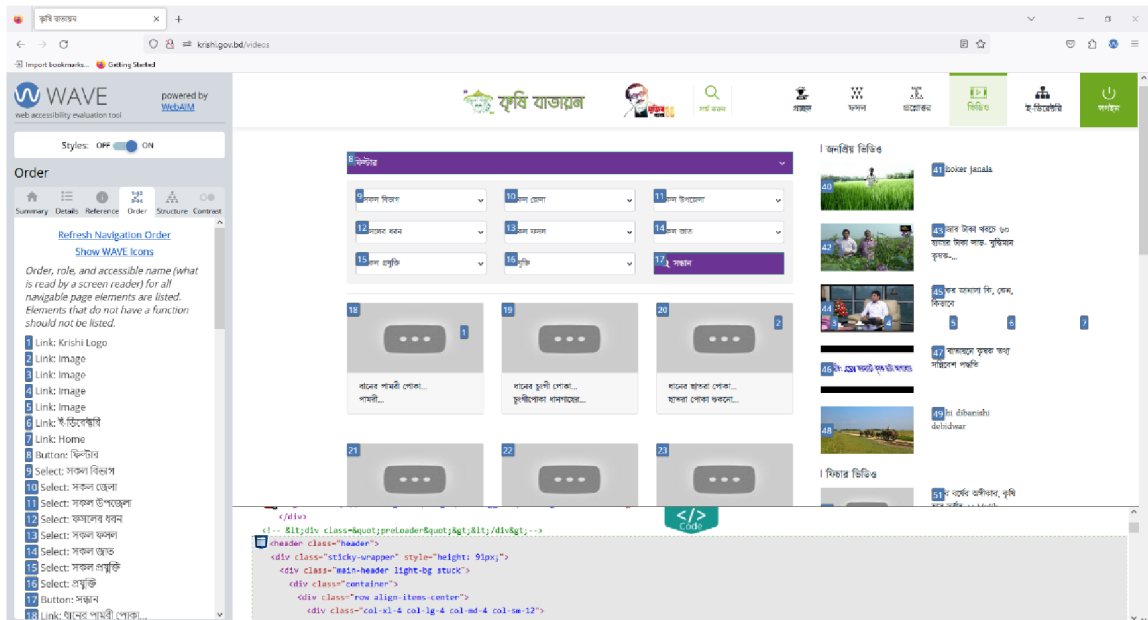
কৃষি বাতায়ন

krishi.gov.bd/videos

Import bookmarks... Getting Started

WAVE web accessibility evaluation tool

powered by WebAIM

Styles: OFF ON

Order

Summary Details Reference Order Structure Contrast

Refresh Navigation Order

Show WAVE Icons

Order, role, and accessible name (what is read by a screen reader) for all navigable page elements are listed. Elements that do not have a function should not be listed.

1 Link: Krishi Logo
2 Link: Image
3 Link: Image
4 Link: Image
5 Link: Image
6 Link: ই-ডিরেক্টরি
7 Link: Home
8 Button: ফিল্টার
9 Select: সকল বিভাগ
10 Select: সকল জেলা
11 Select: সকল উপজেলা
12 Select: ফসলের ধরন
13 Select: সকল ফসল
14 Select: সকল জাত
15 Select: সকল প্রযুক্তি
16 Select: প্রযুক্তি
17 Button: সন্ধান
18 Link: ধানের পামরী পোকা...

কৃষি বাতায়ন

খোঁজ করুন

প্রকল্প ফসল প্রশ্নোত্তর ভিডিও ই-ডিরেক্টরি লগইন

8 ফিল্টার

9 সকল বিভাগ 10 সকল জেলা 11 সকল উপজেলা

12 ফসলের ধরন 13 সকল ফসল 14 সকল জাত

15 সকল প্রযুক্তি 16 প্রযুক্তি 17 সন্ধান

18 1 19 20 2

ধানের পামরী পোকা... পামরী...

ধানের চুংগী পোকা... চুংগীপোকা ধানগাছের...

ধানের ছাতরা পোকা... ছাতরা পোকা গুচ্ছাকা...

21 22 23

জনপ্রিয় ভিডিও

40 41 boker janala

42 43 ...বার টাকা খরচে ৬০ হাজার টাকা আয়- মুক্তিরাম কৃষক...

44 3 4 45 ...ষক আমাদের শি, বেল, কিভাবে

5 6 7

46 ... 47 ধানক্ষেতে ঢুকরা তথ্য সারিবেশে পদ্ধতি

48 49 ni dibanishi debidwar

শিক্ষার ভিডিও

51 ...

</div>
<!-- &lt;div class=&quot;preLoader&quot;&gt;&lt;/div&gt;-->
<header class="header">
<div class="sticky-wrapper" style="height: 91px;">
<div class="main-header light-bg stuck">
<div class="container">
<div class="row align-items-center">
<div class="col-xl-4 col-lg-4 col-md-4 col-sm-12">

Code